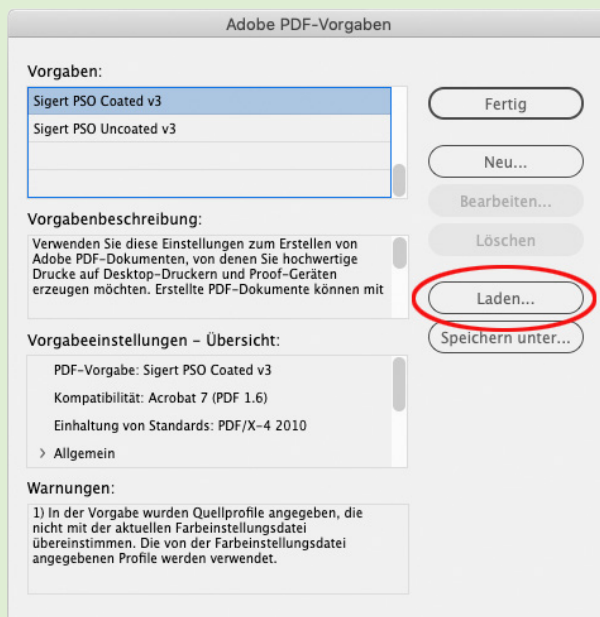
Adobe PDF-Vorgaben

Vorgaben:

Sigert PSO Coated v3
Sigert PSO Uncoated v3

Fertig

Neu...

Bearbeiten...

Löschen

Vorgabenbeschreibung:

Verwenden Sie diese Einstellungen zum Erstellen von Adobe PDF-Dokumenten, von denen Sie hochwertige Drucke auf Desktop-Druckern und Proof-Geräten erzeugen möchten. Erstellte PDF-Dokumente können mit

Laden...

Speichern unter...

Vorgabeeinstellungen – Übersicht:

PDF-Vorgabe: Sigert PSO Coated v3
Kompatibilität: Acrobat 7 (PDF 1.6)
Einhaltung von Standards: PDF/X-4 2010
> Allgemein

Warnungen:

1) In der Vorgabe wurden Quellprofile angegeben, die nicht mit der aktuellen Farbeinstellungsdatei übereinstimmen. Die von der Farbeinstellungsdatei angegebenen Profile werden verwendet.